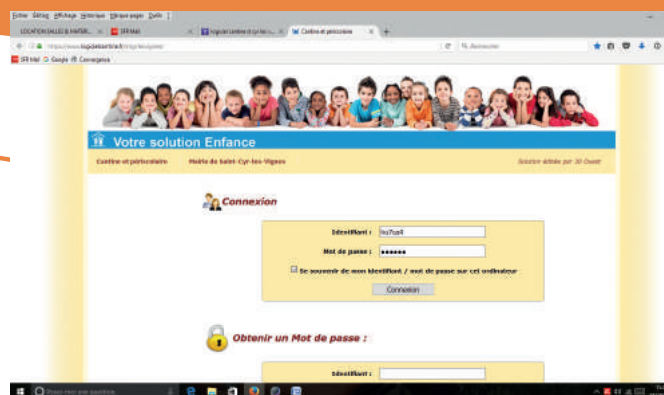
Fichier Édition Affichage Historique Marque-pages Outils ?

LOCATION SALLES & MATER... SFR Mail Logo del cantine st cyr les v... Cantine et périscolaire

https://www.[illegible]

Rechercher

SFR Mail Google Convergence

Votre solution Enfance

Cantine et périscolaire Mairie de Saint-Cyr-les-Vignes Solution éditée par 3D Ouest

Connexion

Identifiant : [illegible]

Mot de passe : ••••••

Se souvenir de mon identifiant / mot de passe sur cet ordinateur

Connexion

Obtenir un Mot de passe :

Identifiant :